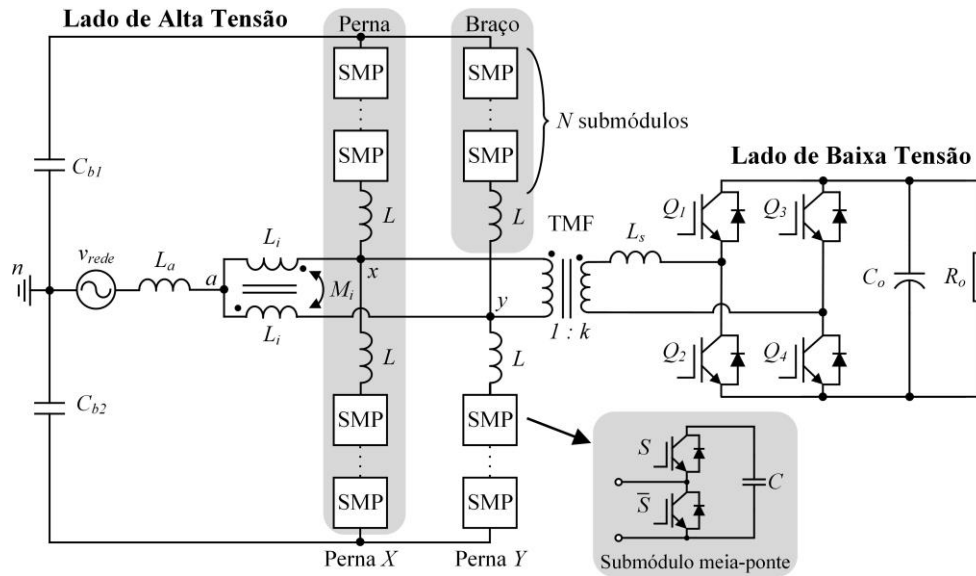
Lado de Alta Tensão

Perna

Braço

SMP

SMP

SMP

SMP

$N$ submódulos

Lado de Baixa Tensão

$C_{b1}$

$L$

$L$

TMF

$L_s$

$Q_1$

$Q_3$

$L_i$

$n$

$v_{rede}$

$L_a$

$a$

$M_i$

$x$

$y$

$C_o$

$R_o$

$L_i$

$1 : k$

$L$

$L$

$Q_2$

$Q_4$

$C_{b2}$

SMP

SMP

$S$

$C$

$\overline{S}$

SMP

SMP

Perna $X$

Perna $Y$

Submódulo meia-ponte